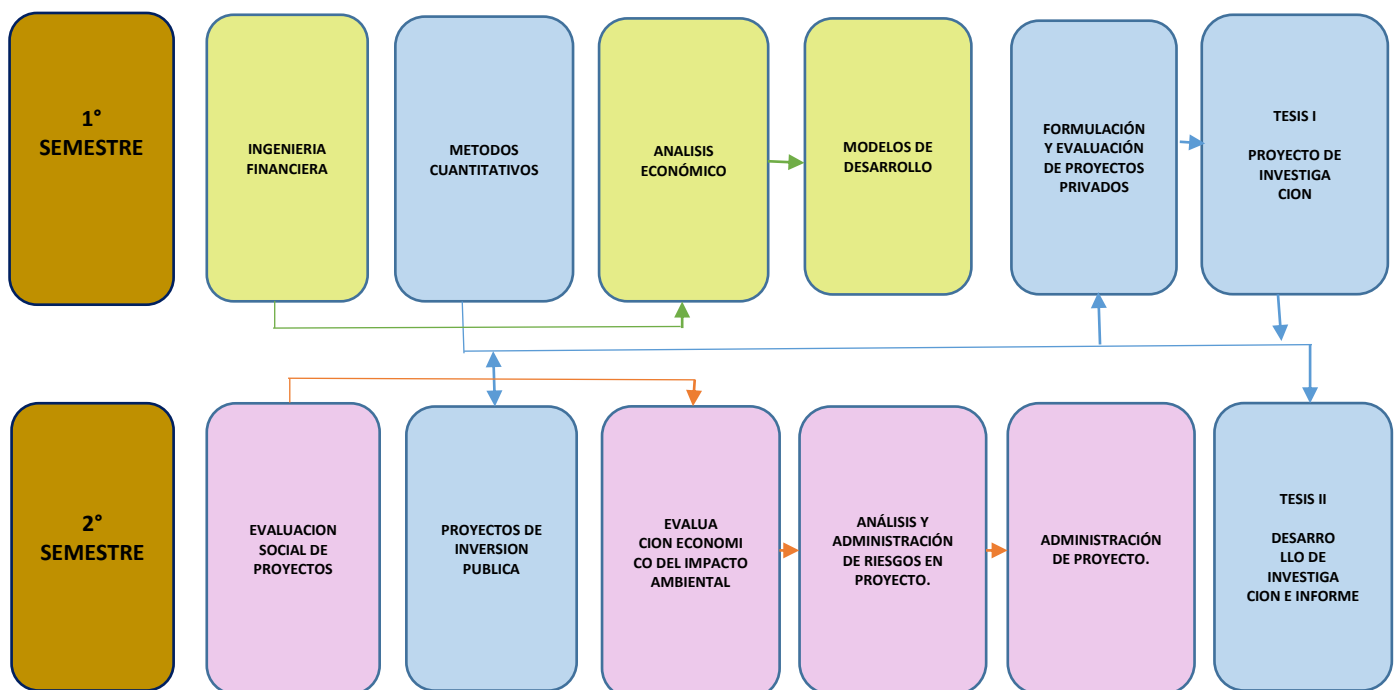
1° SEMESTRE

INGENIERIA FINANCIERA

METODOS CUANTITATIVOS

ANALISIS ECONÓMICO

MODELOS DE DESARROLLO

FORMULACIÓN Y EVALUACIÓN DE PROYECTOS PRIVADOS

TESIS I

PROYECTO DE INVESTIGA CION

2° SEMESTRE

EVALUACION SOCIAL DE PROYECTOS

PROYECTOS DE INVERSION PUBLICA

EVALUA CION ECONOMI CO DEL IMPACTO AMBIENTAL

ANÁLISIS Y ADMINISTRACIÓN DE RIESGOS EN PROYECTO.

ADMINISTRACIÓN DE PROYECTO.

TESIS II

DESARRO LLO DE INVESTIGA CION E INFORME